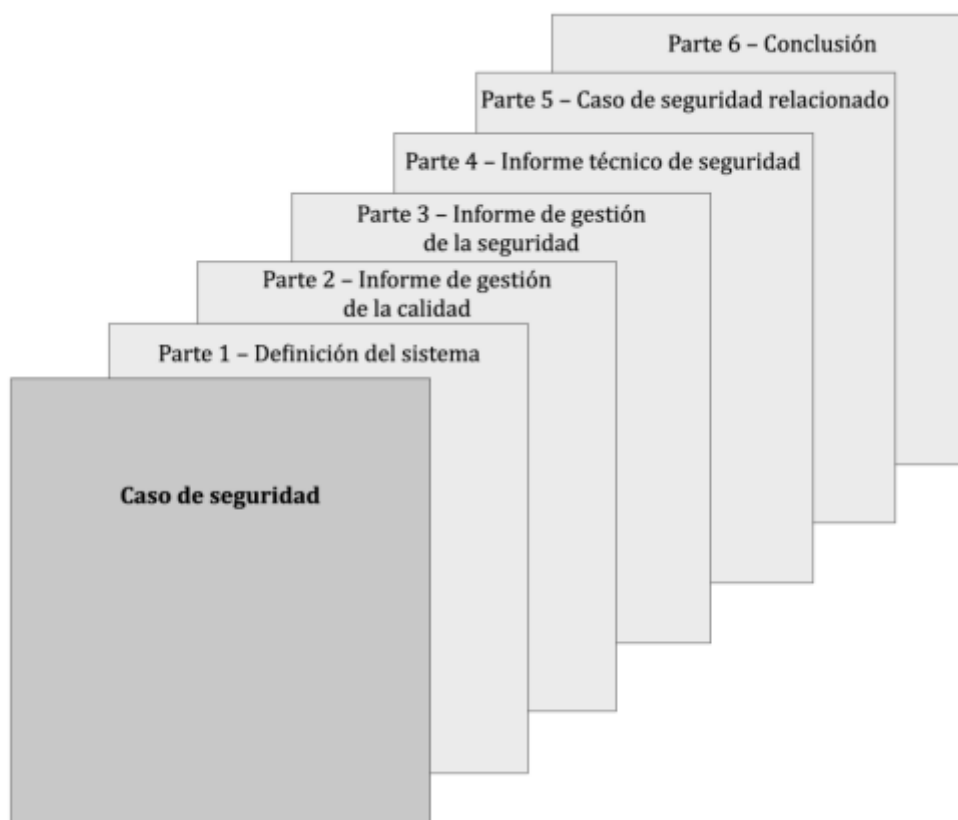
Parte 6 – Conclusión

Parte 5 – Caso de seguridad relacionado

Parte 4 – Informe técnico de seguridad

Parte 3 – Informe de gestión de la seguridad

Parte 2 – Informe de gestión de la calidad

Parte 1 – Definición del sistema

Caso de seguridad